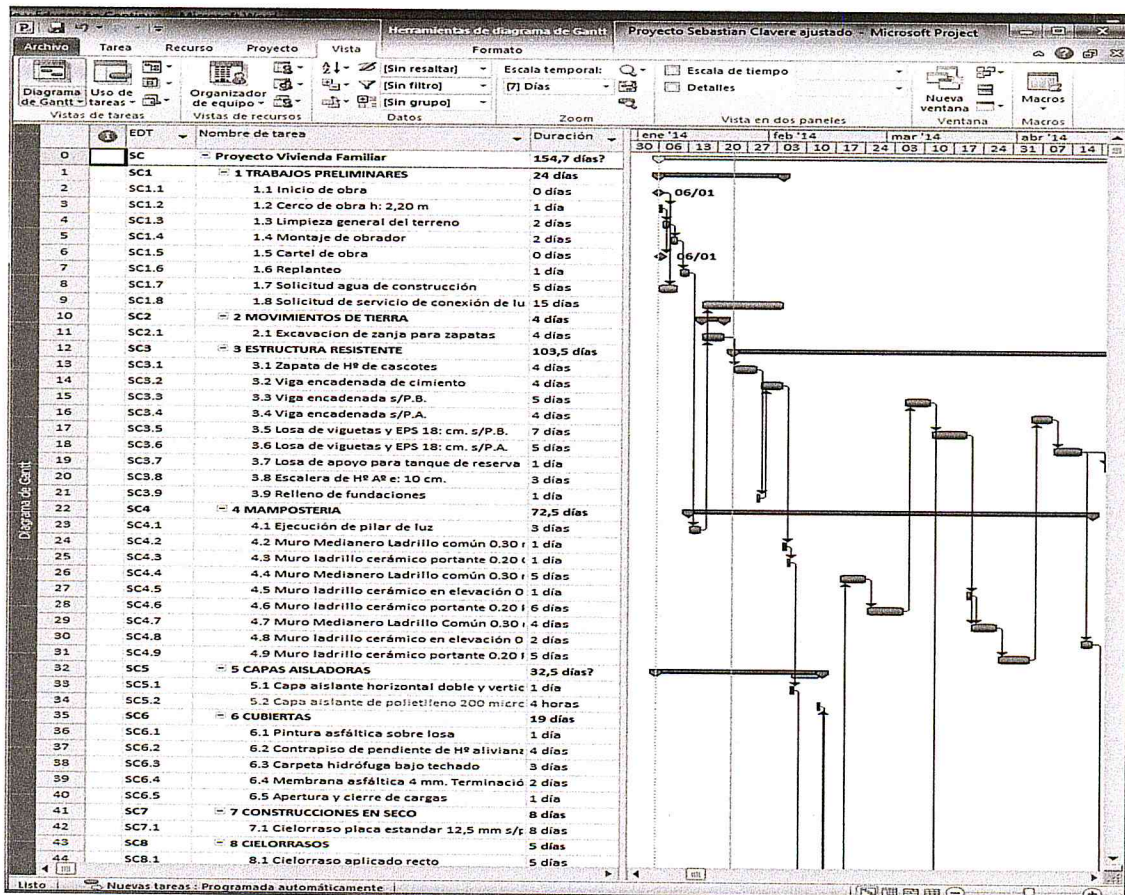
Herramientas de diagrama de Gantt | Proyecto Sebastian Clavere ajustado - Microsoft Project

Archivo | Tarea | Recurso | Proyecto | Vista | Formato

Diagrama de Gantt | Uso de tareas | Vistas de tareas | Organizador de equipo | Vistas de recursos | [Sin resaltar] | [Sin filtro] | [Sin grupo] | Datos | Escala temporal: | [7] Días | Zoom | Escala de tiempo | Detalles | Vista en dos paneles | Nueva ventana | Ventana | Macros | Macros

| | EDT | Nombre de tarea | Duración |
|---|---|---|---|
| 0 | SC | Proyecto Vivienda Familiar | 154,7 días? |
| 1 | SC1 | 1 TRABAJOS PRELIMINARES | 24 días |
| 2 | SC1.1 | 1.1 Inicio de obra | 0 días |
| 3 | SC1.2 | 1.2 Cerco de obra h: 2,20 m | 1 día |
| 4 | SC1.3 | 1.3 Limpieza general del terreno | 2 días |
| 5 | SC1.4 | 1.4 Montaje de obrador | 2 días |
| 6 | SC1.5 | 1.5 Cartel de obra | 0 días |
| 7 | SC1.6 | 1.6 Replanteo | 1 día |
| 8 | SC1.7 | 1.7 Solicitud agua de construcción | 5 días |
| 9 | SC1.8 | 1.8 Solicitud de servicio de conexión de lu | 15 días |
| 10 | SC2 | 2 MOVIMIENTOS DE TIERRA | 4 días |
| 11 | SC2.1 | 2.1 Excavacion de zanja para zapatas | 4 días |
| 12 | SC3 | 3 ESTRUCTURA RESISTENTE | 103,5 días |
| 13 | SC3.1 | 3.1 Zapata de Hº de cascotes | 4 días |
| 14 | SC3.2 | 3.2 Viga encadenada de cimiento | 4 días |
| 15 | SC3.3 | 3.3 Viga encadenada s/P.B. | 5 días |
| 16 | SC3.4 | 3.4 Viga encadenada s/P.A. | 4 días |
| 17 | SC3.5 | 3.5 Losa de viguetas y EPS 18: cm. s/P.B. | 7 días |
| 18 | SC3.6 | 3.6 Losa de viguetas y EPS 18: cm. s/P.A. | 5 días |
| 19 | SC3.7 | 3.7 Losa de apoyo para tanque de reserva | 1 día |
| 20 | SC3.8 | 3.8 Escalera de Hº Aº e: 10 cm. | 3 días |
| 21 | SC3.9 | 3.9 Relleno de fundaciones | 1 día |
| 22 | SC4 | 4 MAMPOSTERIA | 72,5 días |
| 23 | SC4.1 | 4.1 Ejecución de pilar de luz | 3 días |
| 24 | SC4.2 | 4.2 Muro Medianero Ladrillo común 0.30 | 1 día |
| 25 | SC4.3 | 4.3 Muro ladrillo cerámico portante 0.20 | 1 día |
| 26 | SC4.4 | 4.4 Muro Medianero Ladrillo común 0.30 | 5 días |
| 27 | SC4.5 | 4.5 Muro ladrillo cerámico en elevación 0 | 1 día |
| 28 | SC4.6 | 4.6 Muro ladrillo cerámico portante 0.20 | 6 días |
| 29 | SC4.7 | 4.7 Muro Medianero Ladrillo Común 0.30 | 4 días |
| 30 | SC4.8 | 4.8 Muro ladrillo cerámico en elevación 0 | 2 días |
| 31 | SC4.9 | 4.9 Muro ladrillo cerámico portante 0.20 | 5 días |
| 32 | SC5 | 5 CAPAS AISLADORAS | 32,5 días? |
| 33 | SC5.1 | 5.1 Capa aislante horizontal doble y vertic | 1 día |
| 34 | SC5.2 | 5.2 Capa aislante de polietileno 200 micro | 4 horas |
| 35 | SC6 | 6 CUBIERTAS | 19 días |
| 36 | SC6.1 | 6.1 Pintura asfáltica sobre losa | 1 día |
| 37 | SC6.2 | 6.2 Contrapiso de pendiente de Hº aliviana | 4 días |
| 38 | SC6.3 | 6.3 Carpeta hidrófuga bajo techado | 3 días |
| 39 | SC6.4 | 6.4 Membrana asfáltica 4 mm. Terminació | 2 días |
| 40 | SC6.5 | 6.5 Apertura y cierre de cargas | 1 día |
| 41 | SC7 | 7 CONSTRUCCIONES EN SECO | 8 días |
| 42 | SC7.1 | 7.1 Cielorraso placa estandar 12,5 mm s/ | 8 días |
| 43 | SC8 | 8 CIELORRASOS | 5 días |
| 44 | SC8.1 | 8.1 Cielorraso aplicado recto | 5 días |

ene '14 | feb '14 | mar '14 | abr '14
30 | 06 | 13 | 20 | 27 | 03 | 10 | 17 | 24 | 03 | 10 | 17 | 24 | 31 | 07 | 14

06/01
06/01

Diagrama de Gantt

Listo | Nuevas tareas : Programada automáticamente